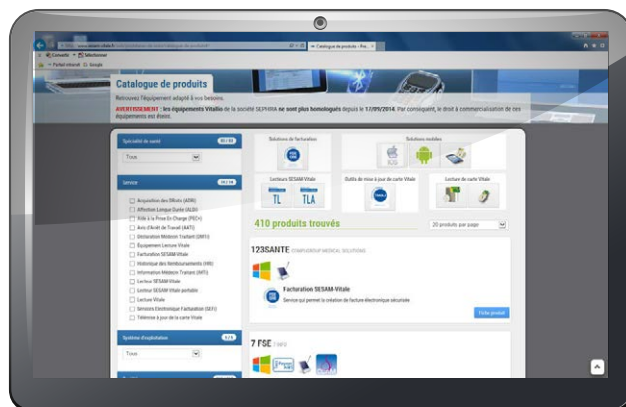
Catalogue de produits

Retrouvez l'équipement adapté à vos besoins.

AVERTISSEMENT : les équipements Vitallio de la société SEPHIRA ne sont plus homologués depuis le 17/09/2014. Par conséquent, le droit à commercialisation de ces équipements est éteint.

Catalogue de produits - Pro...

Spécialité de santé

Tous

Service

Acquisition des Droits (ADR)
Affection Longue Durée (ALD)
Aide à la Prise En Charge (PEC+)
Avis d'Arrêt de Travail (AAT)
Déclaration Médecin Traitant (DMT)
Equipement Lecture Vitale
Facturation SESAM-Vitale
Historique des Remboursements (HR)
Information Médecin Traitant (IMT)
Lecture SESAM-Vitale
Lecteur SESAM-Vitale portable
Lecture Vitale
Services Electronique Facturation (SEF)
Télémise à jour de la carte Vitale

Système d'exploitation

Tous

Solutions de facturation

Solutions mobiles

Lecteurs SESAM-Vitale

TL

TLA

Outils de mise à jour de carte Vitale

Lecture de carte Vitale

410 produits trouvés

20 produits par page

123SANTE COMPUTERSOFT MEDICAL SOLUTIONS

Facturation SESAM-Vitale

Service qui permet la création de facture électronique sécurisée

Fiche produit

7 FSE 7 INFO